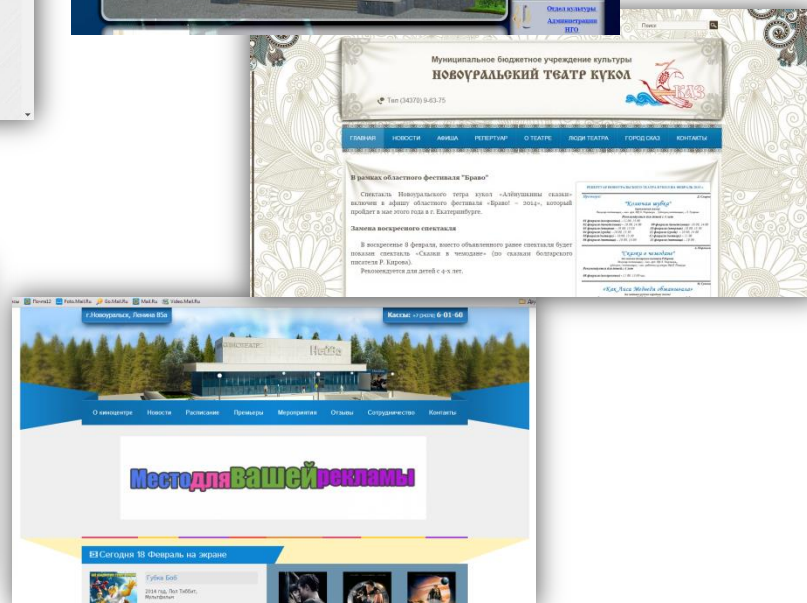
Отдел культуры
Администрации НГО

Поиск

Муниципальное бюджетное учреждение культуры
НОВОУРАЛЬСКИЙ ТЕАТР КУКОЛ

Тел (34370) 9-83-75

ГЛАВНАЯ НОВОСТИ АФИША РЕПЕРТУАР О ТЕАТРЕ ЛЮДИ ТЕАТРА ГОРОД СКАЗ КОНТАКТЫ

В рамках областного фестиваля "Браво"

Спектакль Новоуральского тетра кукол «Алёнушкины сказки» включен в афишу областного фестиваля «Браво! – 2014», который пройдет в мае этого года в г. Екатеринбурге.

Замена воскресного спектакля

В воскресенье 8 февраля, вместо объявленного ранее спектакля будет показан спектакль «Сказки в чемодане» (по сказкам болгарского писателя Р. Карова).

Рекомендуется для детей с 4-х лет.

"Козлиная шкура"

"Сказки в чемодане"

"Как Лиса Медведя обманывала"

Почта Фото.Mail.Ru Go.Mail.Ru Mail.Ru Video.Mail.Ru

г.Новоуральск, Ленина 85а

Кассы: +7 (34370) 6-01-60

О кинотеатре Новости Расписание Премьеры Мероприятия Отзывы Сотрудничество Контакты

Место для вашей рекламы

Сегодня 18 Февраль на экране

Губка Боб

2014 год, Пол Тиббит, Мультфильм